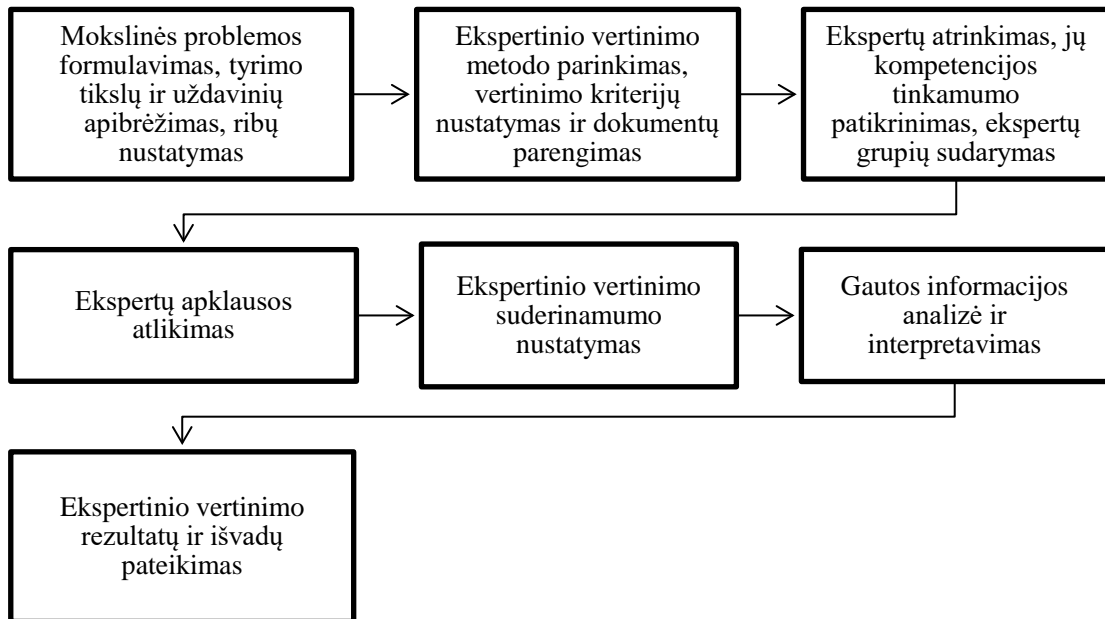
Mokslinės problemos formulavimas, tyrimo tikslų ir uždavinių apibrėžimas, ribų nustatymas

Ekspertinio vertinimo metodo parinkimas, vertinimo kriterijų nustatymas ir dokumentų parengimas

Ekspertų atrinkimas, jų kompetencijos tinkamumo patikrinimas, ekspertų grupių sudarymas

Ekspertų apklausos atlikimas

Ekspertinio vertinimo suderinamumo nustatymas

Gautos informacijos analizė ir interpretavimas

Ekspertinio vertinimo rezultatų ir išvadų pateikimas